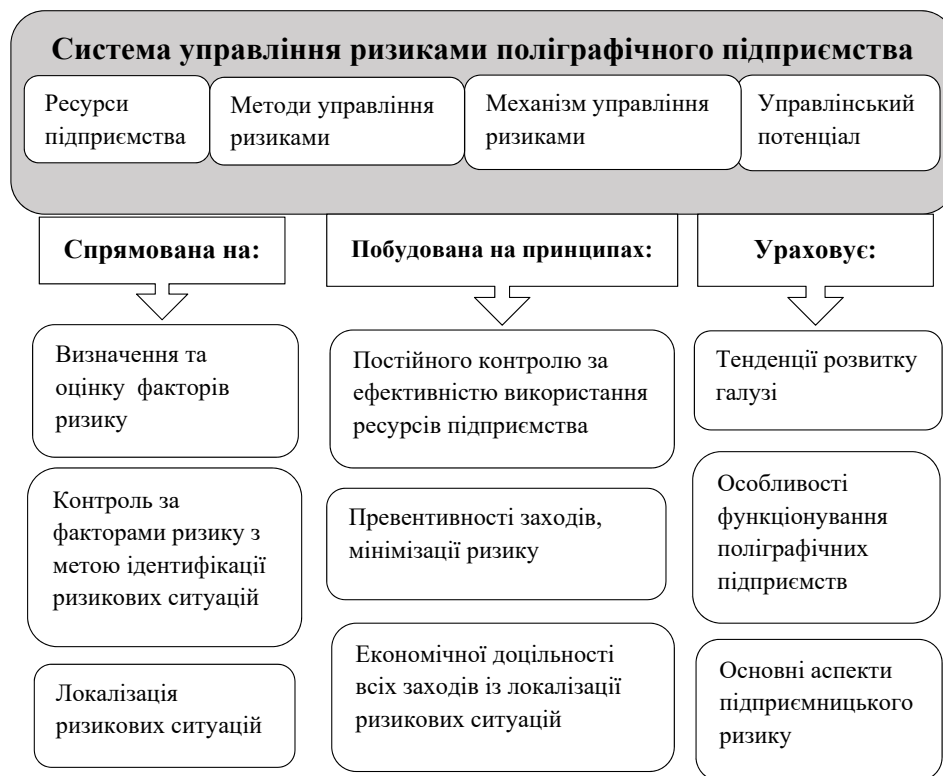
Система управління ризиками поліграфічного підприємства

Ресурси підприємства

Методи управління ризиками

Механізм управління ризиками

Управлінський потенціал

Спрямована на:

Визначення та оцінку факторів ризику

Контроль за факторами ризику з метою ідентифікації ризикових ситуацій

Локалізація ризикових ситуацій

Побудована на принципах:

Постійного контролю за ефективністю використання ресурсів підприємства

Превентивності заходів, мінімізації ризику

Економічної доцільності всіх заходів із локалізації ризикових ситуацій

Ураховує:

Тенденції розвитку галузі

Особливості функціонування поліграфічних підприємств

Основні аспекти підприємницького ризику